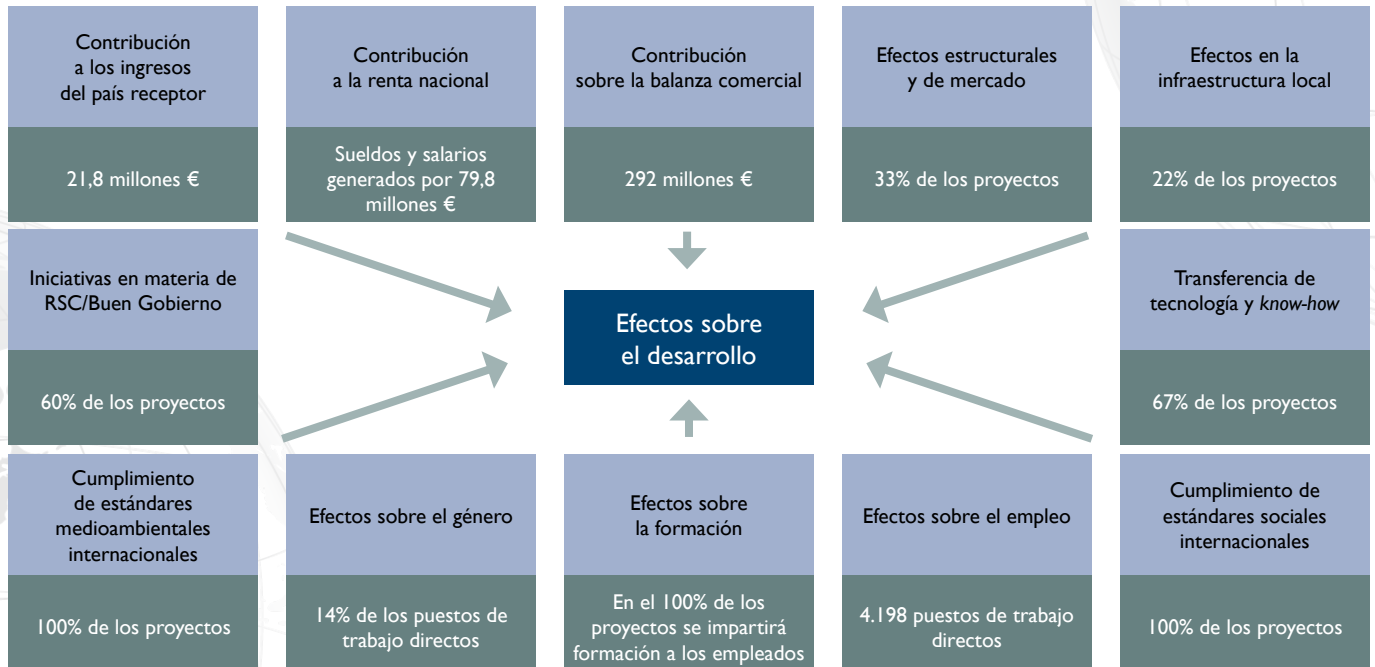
Contribución a los ingresos del país receptor

21,8 millones €

Contribución a la renta nacional

Sueldos y salarios generados por 79,8 millones €

Contribución sobre la balanza comercial

292 millones €

Efectos estructurales y de mercado

33% de los proyectos

Efectos en la infraestructura local

22% de los proyectos

Iniciativas en materia de RSC/Buen Gobierno

60% de los proyectos

Efectos sobre el desarrollo

Transferencia de tecnología y *know-how*

67% de los proyectos

Cumplimiento de estándares medioambientales internacionales

100% de los proyectos

Efectos sobre el género

14% de los puestos de trabajo directos

Efectos sobre la formación

En el 100% de los proyectos se impartirá formación a los empleados

Efectos sobre el empleo

4.198 puestos de trabajo directos

Cumplimiento de estándares sociales internacionales

100% de los proyectos